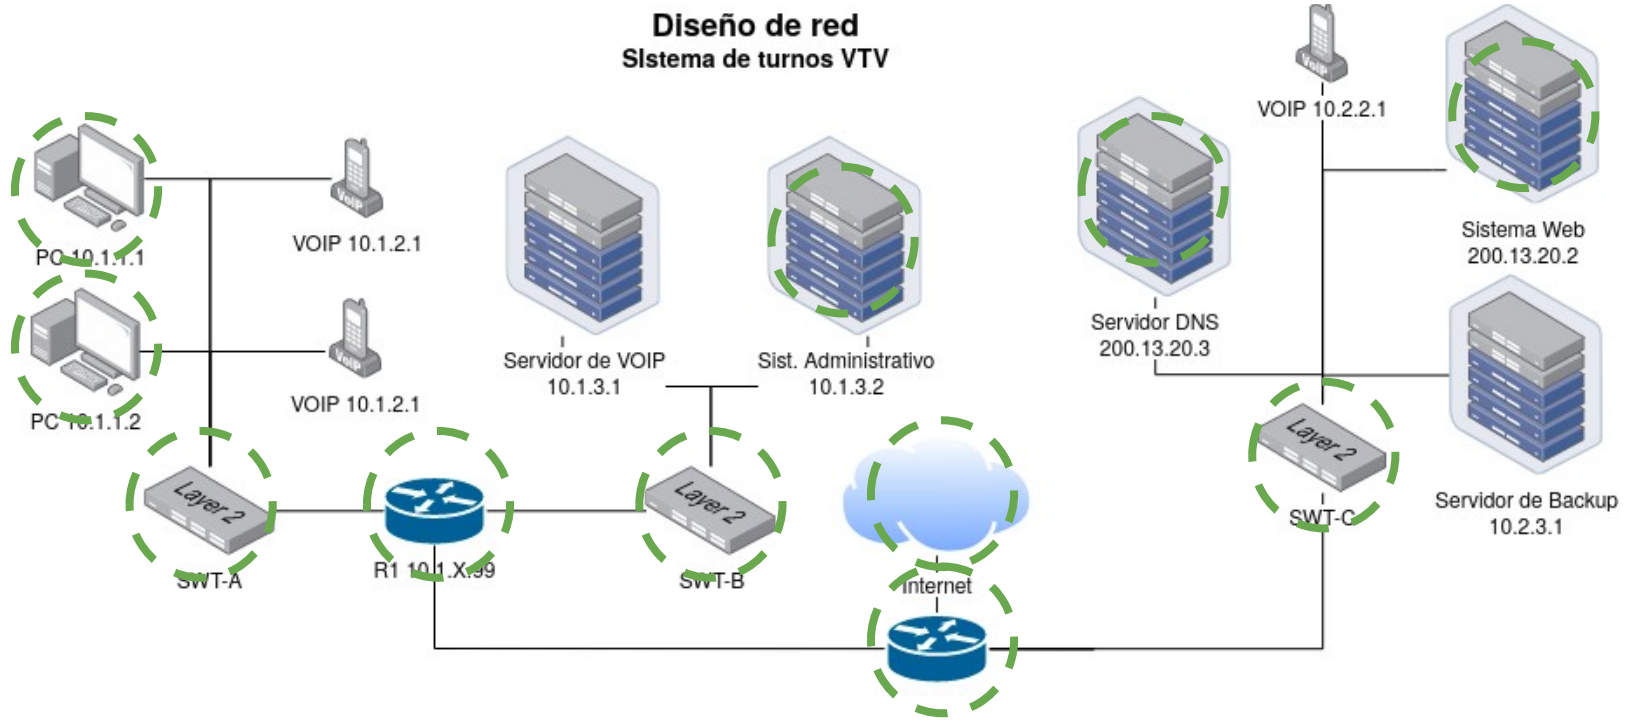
Diseño de red
SIstema de turnos VTV

PC 10.1.1.1
VOIP 10.1.2.1
PC 10.1.1.2
VOIP 10.1.2.1
Layer 2
SWT-A
R1 10.1.X.99
Servidor de VOIP
10.1.3.1
Sist. Administrativo
10.1.3.2
Layer 2
SWT-B
Internet
Servidor DNS
200.13.20.3
VOIP 10.2.2.1
Sistema Web
200.13.20.2
Layer 2
SWT-C
Servidor de Backup
10.2.3.1